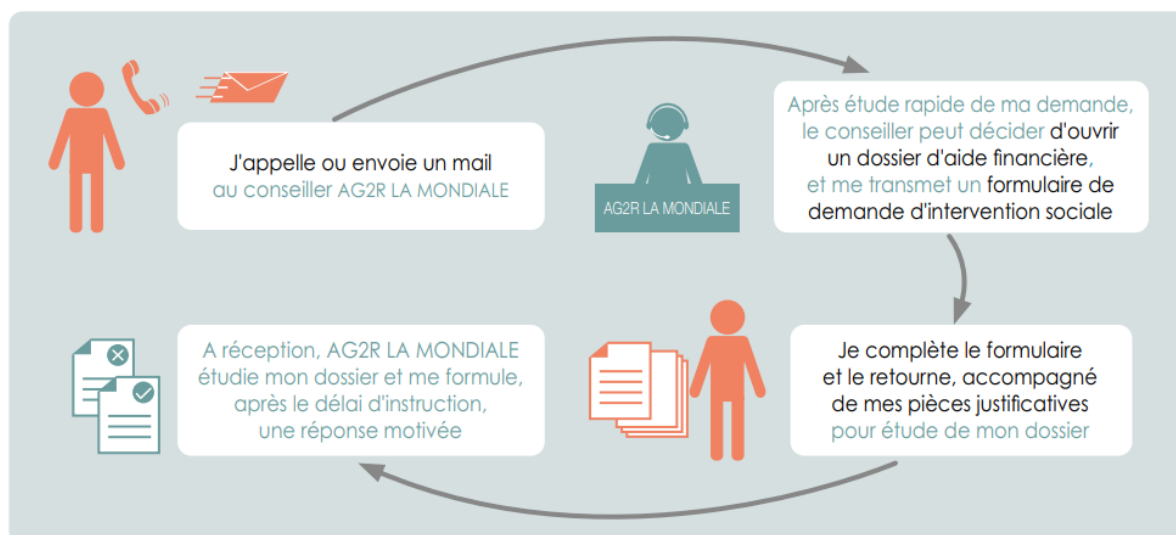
J'appelle ou envoie un mail au conseiller AG2R LA MONDIALE

AG2R LA MONDIALE

Après étude rapide de ma demande, le conseiller peut décider d'ouvrir un dossier d'aide financière, et me transmet un formulaire de demande d'intervention sociale

Je complète le formulaire et le retourne, accompagné de mes pièces justificatives pour étude de mon dossier

A réception, AG2R LA MONDIALE étudie mon dossier et me formule, après le délai d'instruction, une réponse motivée